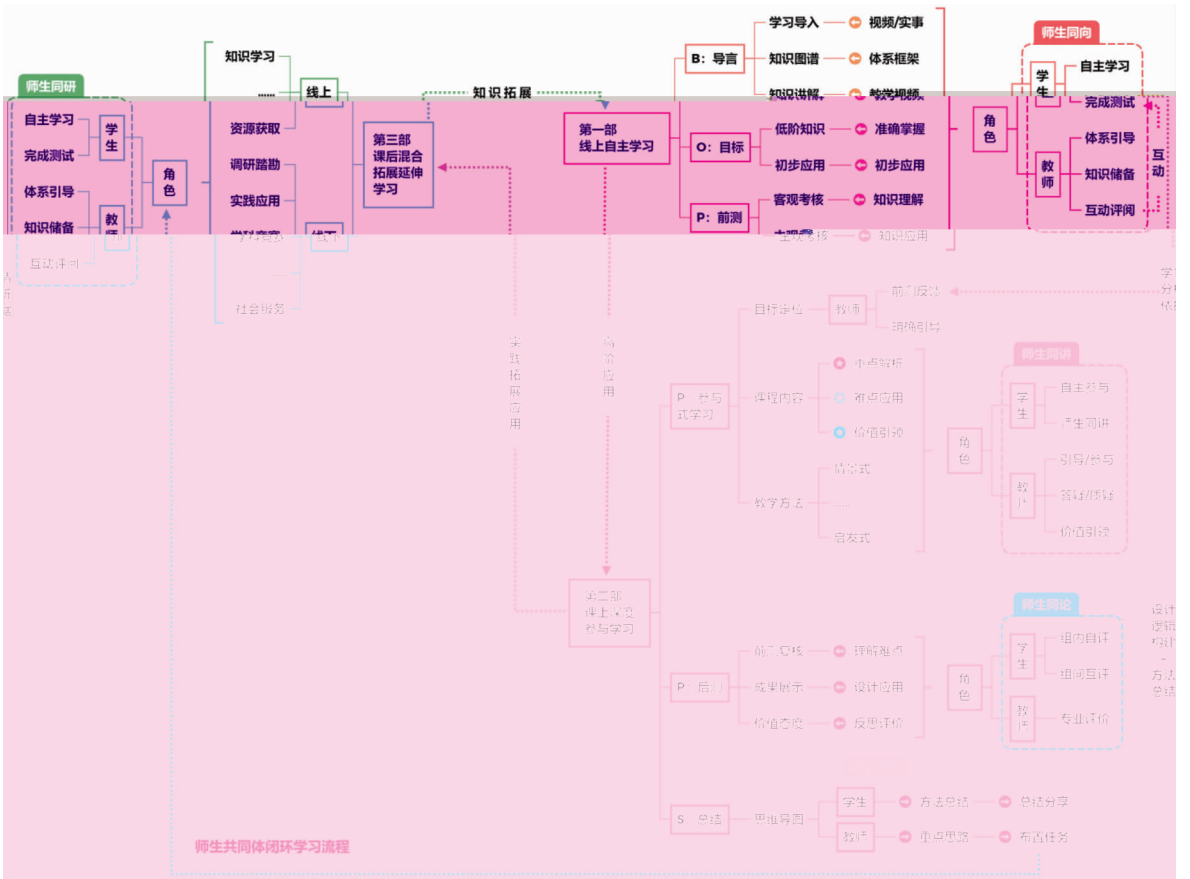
师生同研

自主学习
完成测试
学生
体系引导
知识储备
教师
互动评价
角色

知识学习
......
线上
资源获取
调研踏勘
实践应用
学科竞赛
线下
......
社会服务

第三部
课后混合
拓展延伸
学习

知识拓展

实践拓展应用

第一部
线上自主学习

高阶应用

第二部
课上深度参与学习

B：导言
学习导入 视频/实事
知识图谱 体系框架
知识讲解 教学视频

O：目标
低阶知识 准确掌握
初步应用 初步应用

P：前测
客观考核 知识理解
主观考核 知识应用

师生同向
学生
自主学习
完成测试
角色
教师
体系引导
知识储备
互动评价
互动

目标导向
教师
前测反馈
精确引导

P：参与式学习
课程内容
重点解析
难点应用
价值引领
教学方法
情景式
......
启发式

师生同讲
角色
学生
自主学习
学生讲讲
教师
引导/参与
答疑/质疑
价值引领

P：后测
能力考核 理解难点
成果展示 设计应用
价值态度 反思评价

师生同论
角色
学生
组内自评
组间互评
教师
专业评价

S：总结
思维导图
学生 方法总结 总结分享
教师 重点思路 布置任务

师生共同体闭环学习流程